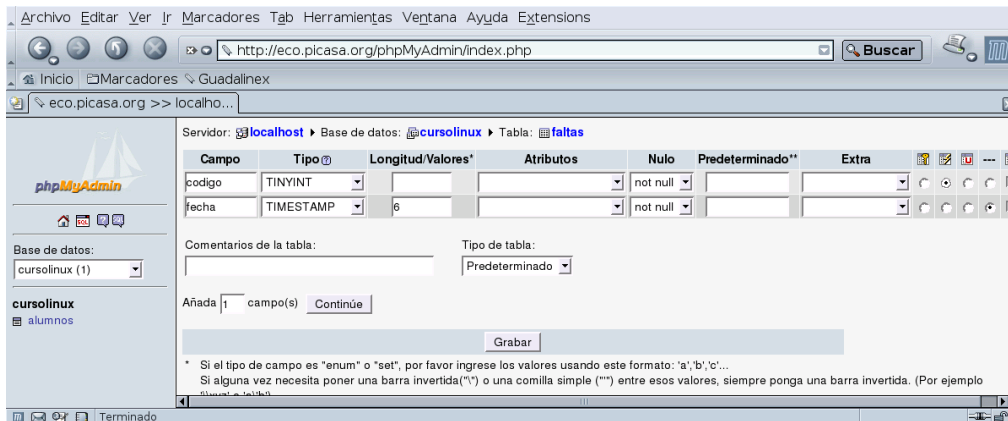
Archivo Editar Ver Ir Marcadores Tab Herramientas Ventana Ayuda Extensions

http://eco.picasa.org/phpMyAdmin/index.php

Buscar

Inicio Marcadores Guadalinex

eco.picasa.org >> localho...

phpMyAdmin

Base de datos:

cursolinux (1)

cursolinux

alumnos

Servidor: localhost ▸ Base de datos: cursolinux ▸ Tabla: faltas

| Campo | Tipo | Longitud/Valores* | Atributos | Nulo | Predeterminado** | Extra |
|---|---|---|---|---|---|---|
| codigo | TINYINT | | | not null | | |
| fecha | TIMESTAMP | 6 | | not null | | |

Comentarios de la tabla:

Tipo de tabla:

Predeterminado

Añada 1 campo(s) Continúe

Grabar

* Si el tipo de campo es "enum" o "set", por favor ingrese los valores usando este formato: 'a','b','c'...
Si alguna vez necesita poner una barra invertida("\") o una comilla simple ("'") entre esos valores, siempre ponga una barra invertida. (Por ejemplo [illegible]

Terminado